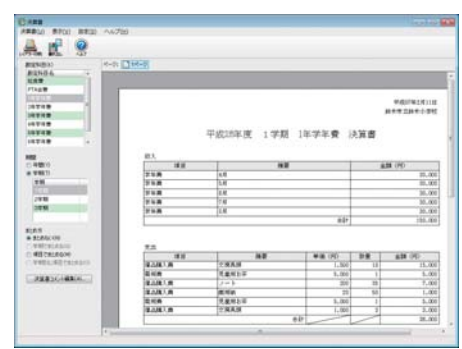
平成25年度　1学期　1年学年費　決算書

収入

| 項目 | 摘要 | 金額（円） |
|---|---|---|
| 学年費 | 4月 | 30,000 |
| 学年費 | 5月 | 30,000 |
| 学年費 | 6月 | 30,000 |
| 学年費 | 7月 | 30,000 |
| 学年費 | 8月 | 30,000 |
| | 合計 | 150,000 |

支出

| 項目 | 摘要 | 単価（円） | 数量 | 金額（円） |
|---|---|---|---|---|
| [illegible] | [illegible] | 1,500 | 10 | 15,000 |
| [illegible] | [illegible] | 5,000 | 1 | 5,000 |
| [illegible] | ノート | 200 | 35 | 7,000 |
| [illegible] | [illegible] | 20 | 50 | 1,000 |
| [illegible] | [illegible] | 5,000 | 1 | 5,000 |
| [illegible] | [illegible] | 1,500 | 2 | 3,000 |
| | 合計 | | | 36,000 |